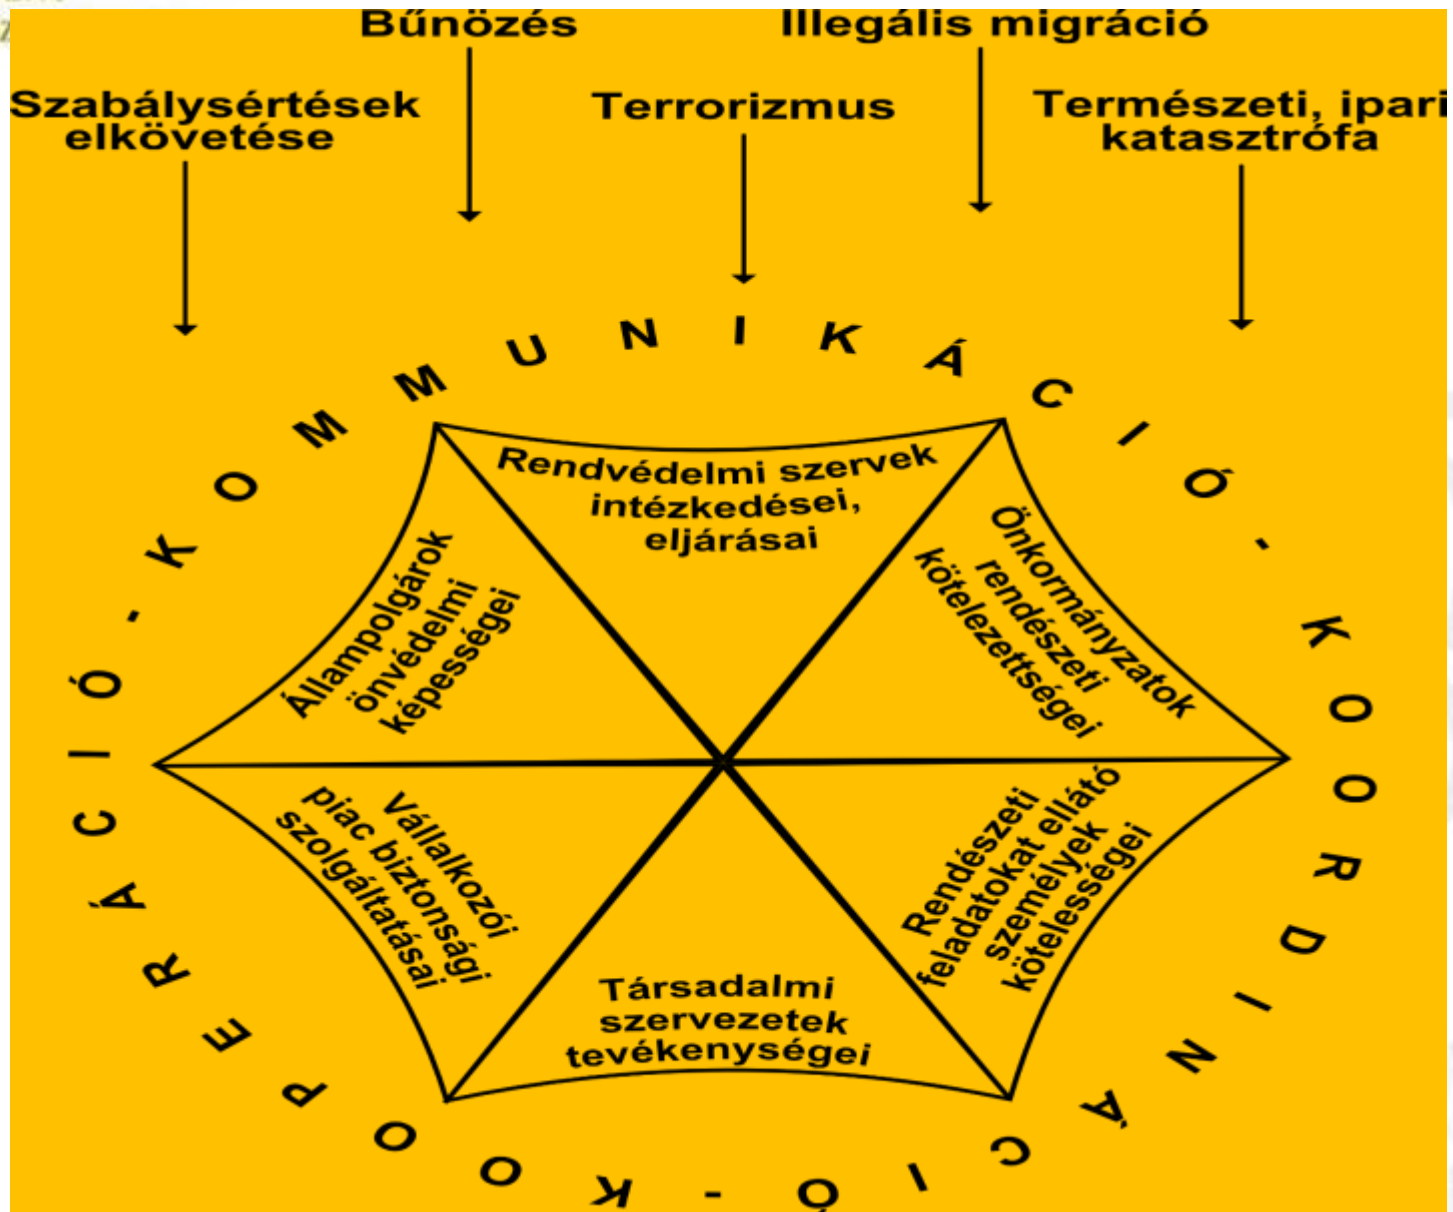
Bűnözés

Illegális migráció

Szabálysértések elkövetése

Terrorizmus

Természeti, ipari katasztrófa

KOMMUNIKÁCIÓ - KOORDINÁCIÓ - KOOPERÁCIÓ - KOMMUNIKÁCIÓ

Rendvédelmi szervek intézkedései, eljárásai

Önkormányzatok rendészeti kötelezettségei

Rendészeti feladatokat ellátó személyek kötelességei

Társadalmi szervezetek tevékenységei

Vállalkozói piac biztonsági szolgáltatásai

Állampolgárok önvédelmi képességei